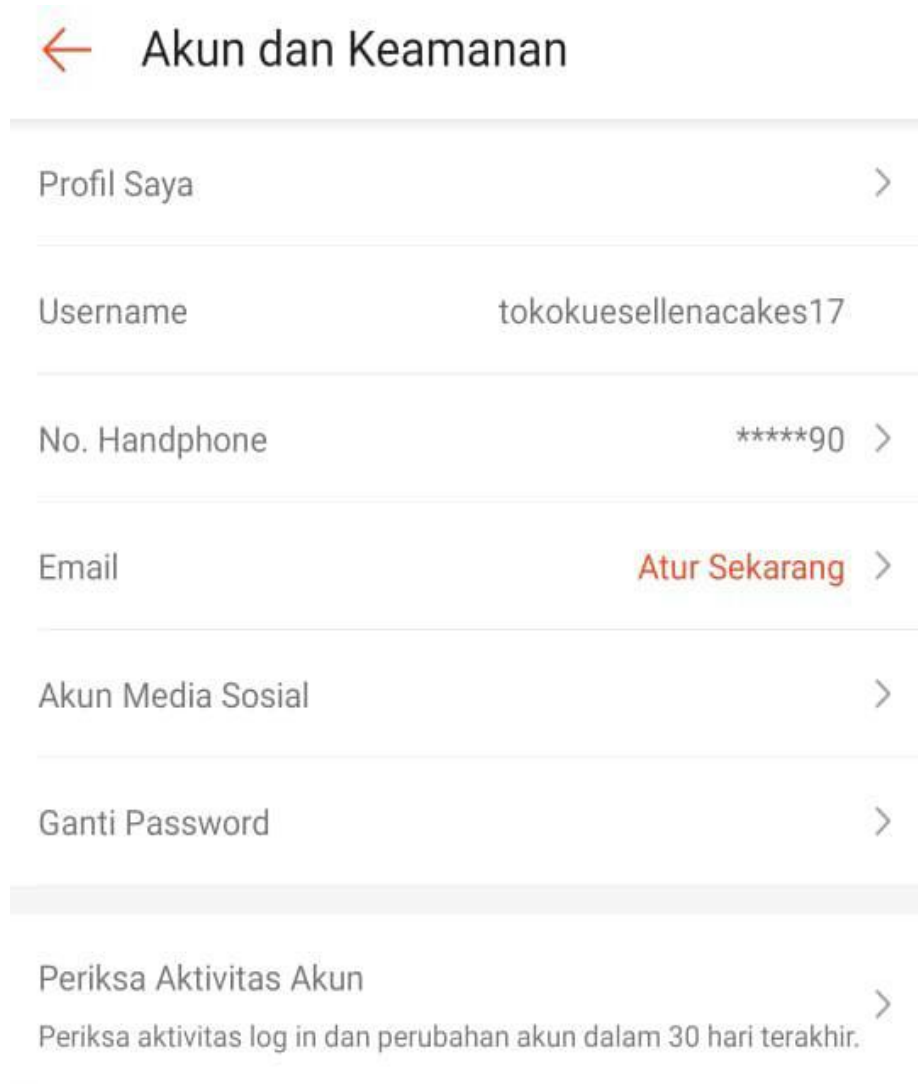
Akun dan Keamanan

Profil Saya

Username tokokuesellenacakes17

No. Handphone *****90

Email Atur Sekarang

Akun Media Sosial

Ganti Password

Periksa Aktivitas Akun
Periksa aktivitas log in dan perubahan akun dalam 30 hari terakhir.